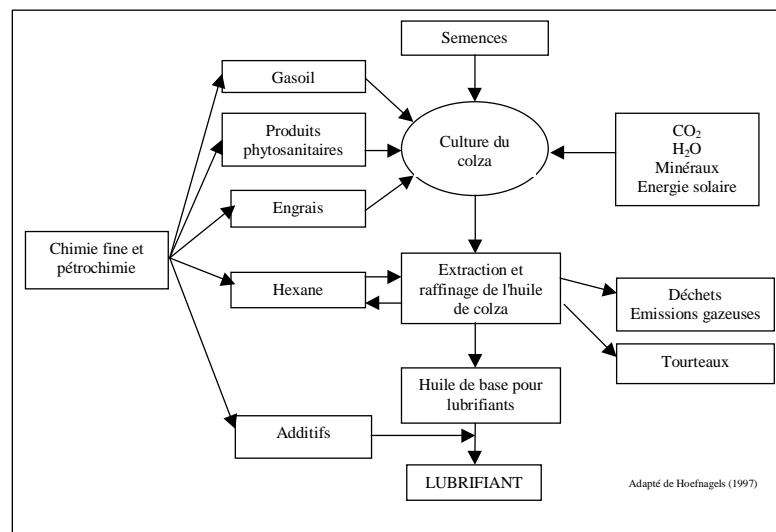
Semences

Gasoil

Produits phytosanitaires

Engrais

Culture du colza

$CO_2$
$H_2O$
Minéraux
Energie solaire

Chimie fine et pétrochimie

Hexane

Extraction et raffinage de l'huile de colza

Déchets
Emissions gazeuses

Tourteaux

Huile de base pour lubrifiants

Additifs

LUBRIFIANT

Adapté de Hoefnagels (1997)